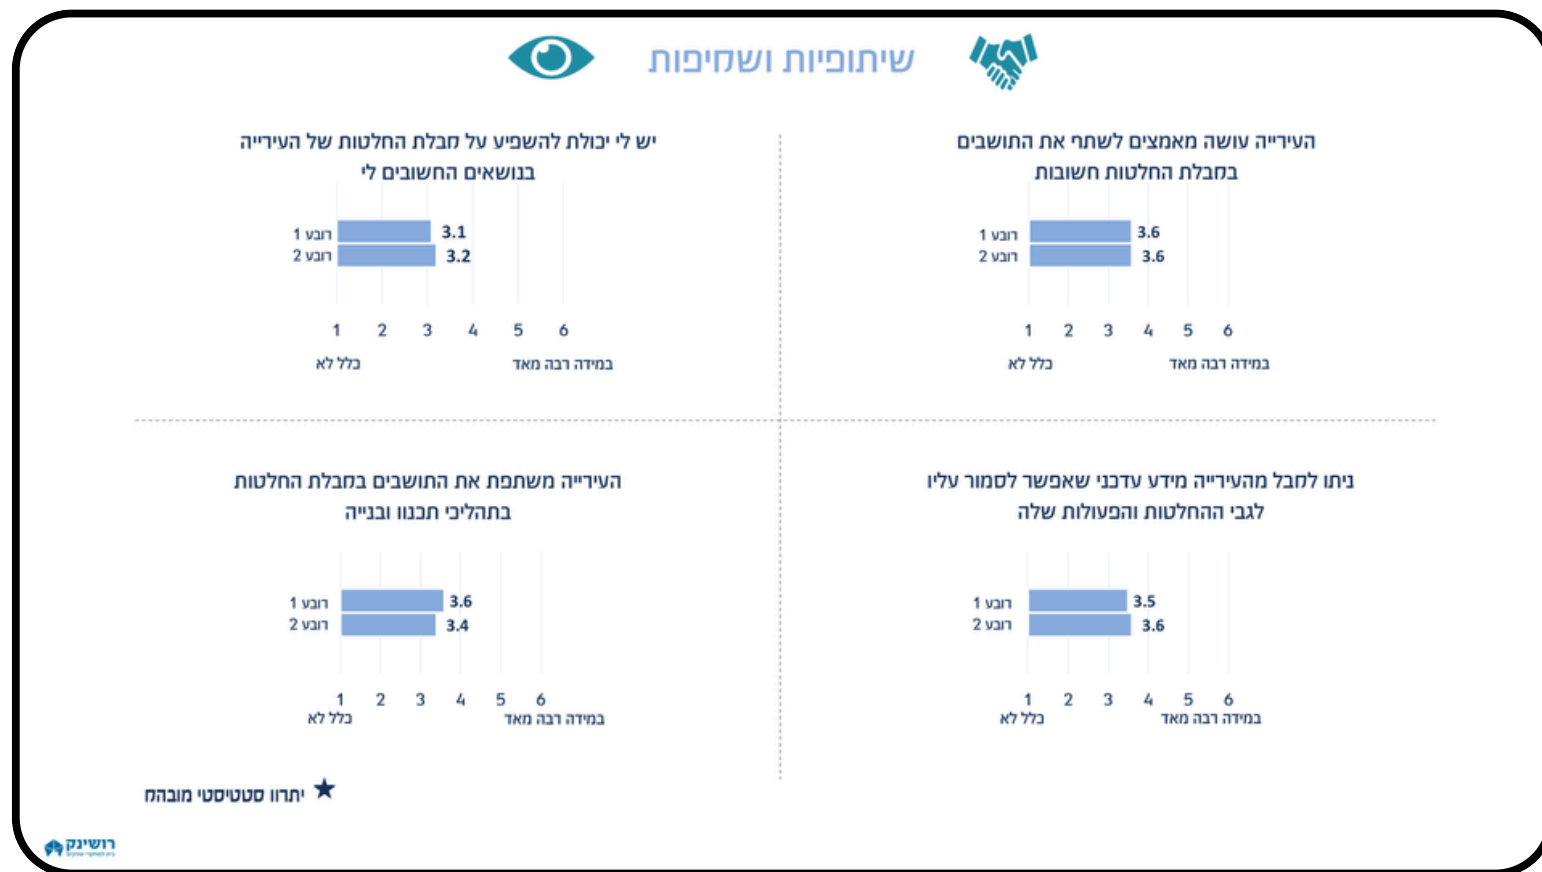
שיתופיות ושקיפות

העירייה עושה מאמצים לשתף את התושבים בקבלת החלטות חשובות

רובע 1 3.6
רובע 2 3.6

1 2 3 4 5 6
כלל לא
במידה רבה מאד

יש לי יכולת להשפיע על קבלת החלטות של העירייה בנושאים החשובים לי

רובע 1 3.1
רובע 2 3.2

1 2 3 4 5 6
כלל לא
במידה רבה מאד

ניתן לקבל מהעירייה מידע עדכני שאפשר לסמוך עליו לגבי ההחלטות והפעולות שלה

רובע 1 3.5
רובע 2 3.6

1 2 3 4 5 6
כלל לא
במידה רבה מאד

העירייה משתפת את התושבים בקבלת החלטות בתהליכי תכנון ובנייה

רובע 1 3.6
רובע 2 3.4

1 2 3 4 5 6
כלל לא
במידה רבה מאד

★ יתרון סטטיסטי מובהק

רושינק